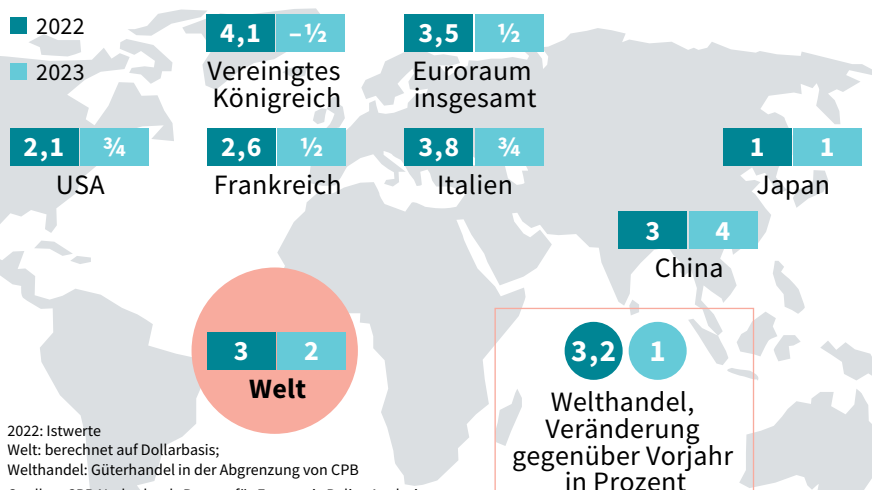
2022
2023

4,1 –½
Vereinigtes Königreich

3,5 ½
Euroraum insgesamt

2,1 ¾
USA

2,6 ½
Frankreich

3,8 ¾
Italien

1 1
Japan

3 4
China

3 2
Welt

3,2 1
Welthandel, Veränderung gegenüber Vorjahr in Prozent

2022: Istwerte
Welt: berechnet auf Dollarbasis;
Welthandel: Güterhandel in der Abgrenzung von CPB
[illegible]